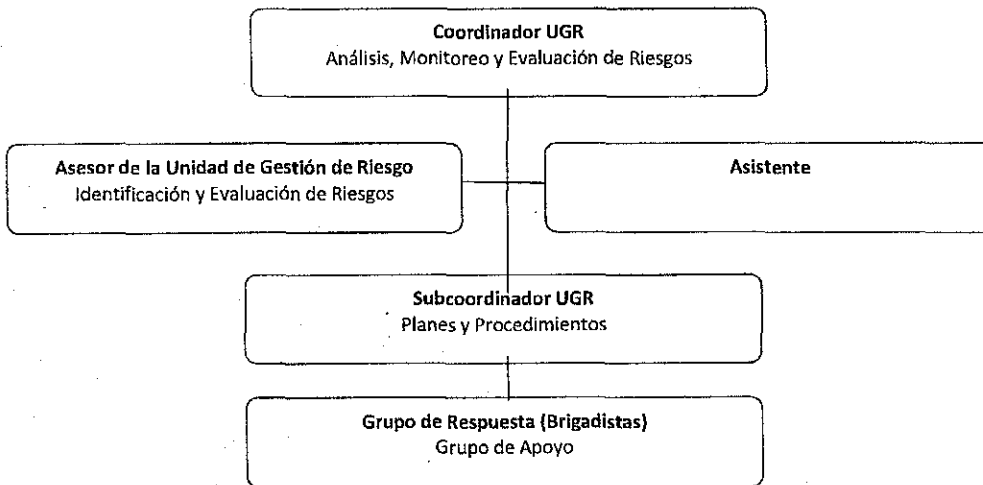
Coordinador UGR
Análisis, Monitoreo y Evaluación de Riesgos

Asesor de la Unidad de Gestión de Riesgo
Identificación y Evaluación de Riesgos

Asistente

Subcoordinador UGR
Planes y Procedimientos

Grupo de Respuesta (Brigadistas)
Grupo de Apoyo